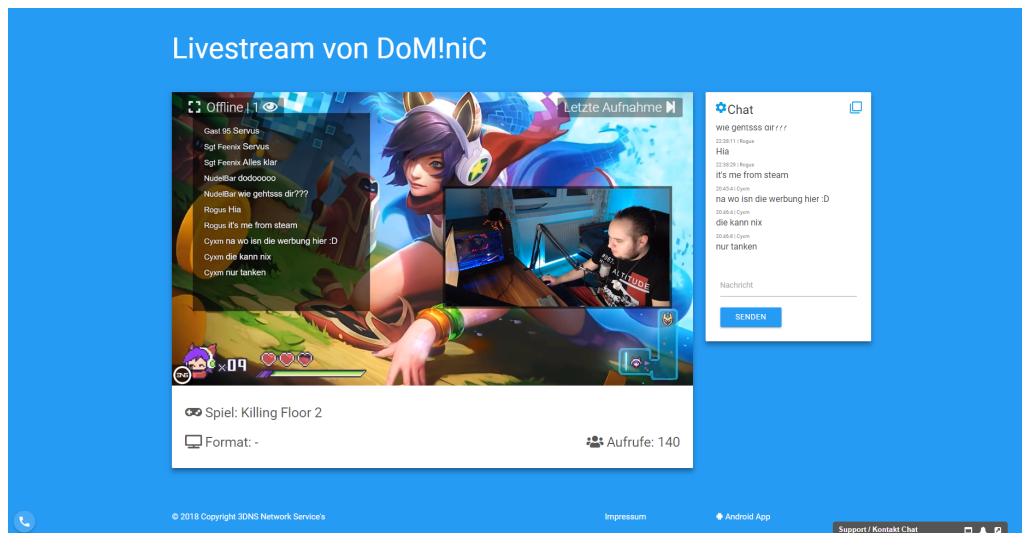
Livestream von DoM!niC

Offline | 1

Letzte Aufnahme

Gast 95 Servus
Sgt Feenix Servus
Sgt Feenix Alles klar
NudelBar dodooooo
NudelBar wie gehtsss dir???
Rogus Hia
Rogus it's me from steam
Cyxm na wo isn die werbung hier :D
Cyxm die kann nix
Cyxm nur tanken

×09

Spiel: Killing Floor 2

Format: -

Aufrufe: 140

Chat

wie gehtsss dir???
22:38:11 | Rogus
Hia
22:38:29 | Rogus
it's me from steam
20:43:4 | Cyxm
na wo isn die werbung hier :D
20:46:4 | Cyxm
die kann nix
20:46:4 | Cyxm
nur tanken

Nachricht

SENDEN

© 2018 Copyright 3DNS Network Service's

Impressum

Android App

Support / Kontakt Chat